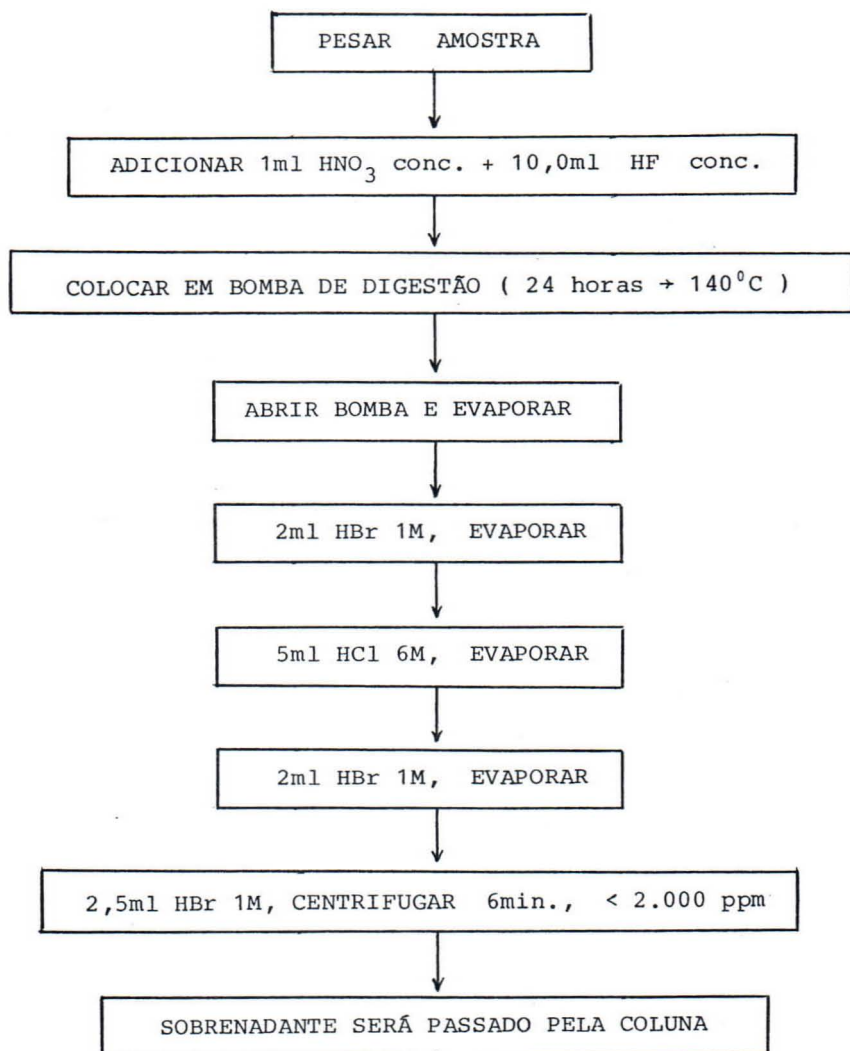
PESAR AMOSTRA

ADICIONAR 1ml $HNO_3$ conc. + 10,0ml HF conc.

COLOCAR EM BOMBA DE DIGESTÃO ( 24 horas → $140^0C$ )

ABRIR BOMBA E EVAPORAR

2ml HBr 1M, EVAPORAR

5ml HCl 6M, EVAPORAR

2ml HBr 1M, EVAPORAR

2,5ml HBr 1M, CENTRIFUGAR 6min., < 2.000 ppm

SOBRENADANTE SERÁ PASSADO PELA COLUNA